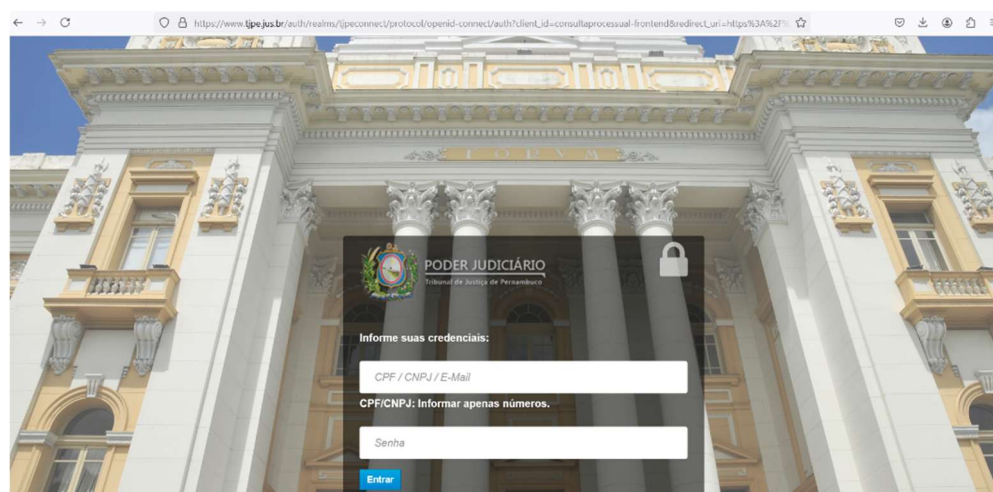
https://www.tjpe.jus.br/auth/realms/tjpeconnect/protocol/openid-connect/auth?client_id=consultaprocessual-frontend&redirect_uri=https%3A%2F%

PODER JUDICIÁRIO
Tribunal de Justiça de Pernambuco

Informe suas credenciais:

CPF / CNPJ / E-Mail

CPF/CNPJ: Informar apenas números.

Senha

Entrar